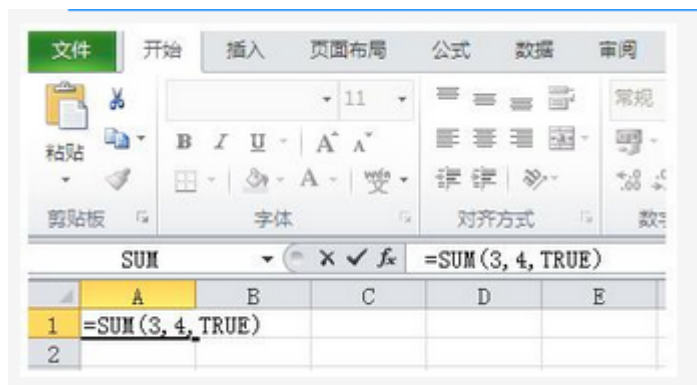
文件 开始 插入 页面布局 公式 数据 审阅

粘贴
剪贴板

11
B I U A A
字体

对齐方式

常规

SUM
$\times$ ✓ $f_x$ =SUM(3, 4, TRUE)

| | A | B | C | D | E |
|---|---|---|---|---|---|
| 1 | =SUM(3, 4, TRUE) | | | | |
| 2 | | | | | |